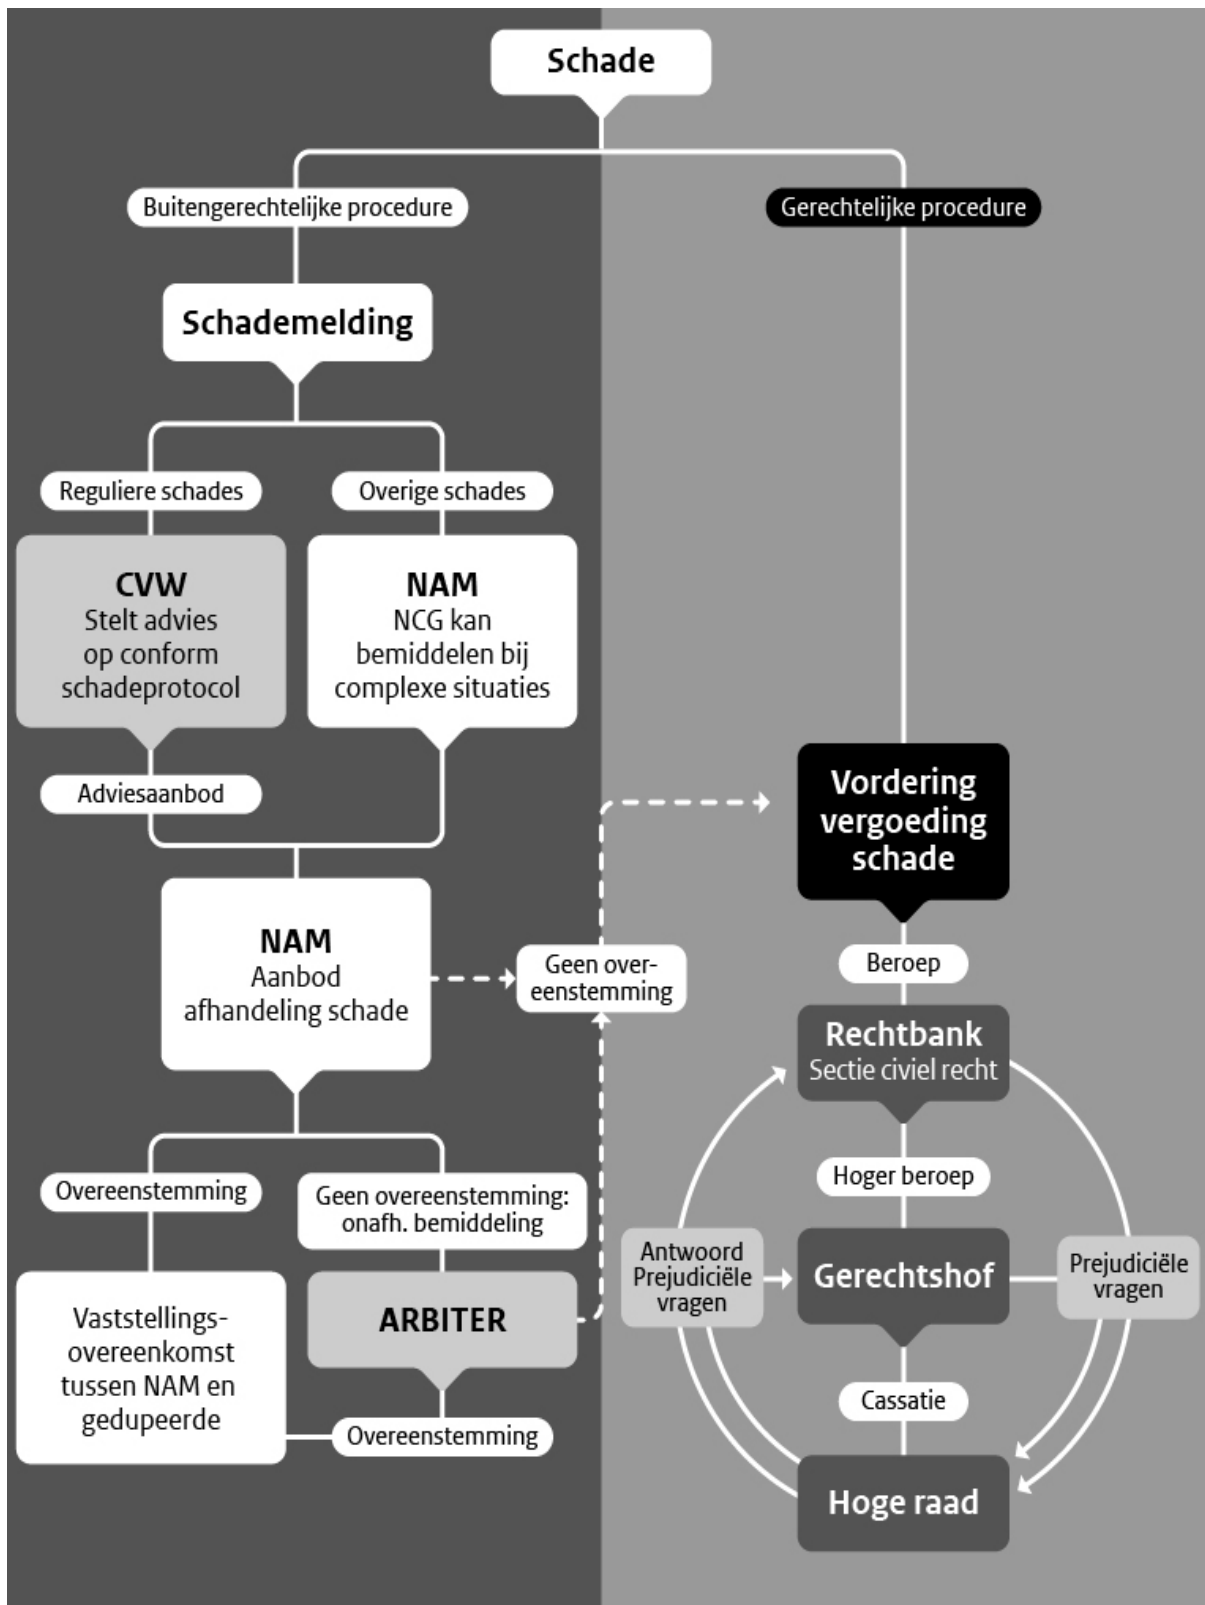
Schade

Buitengerechtelijke procedure

Gerechtelijke procedure

Schademelding

Reguliere schades

Overige schades

CVW
Stelt advies op conform schadeprotocol

NAM
NCG kan bemiddelen bij complexe situaties

Adviesaanbod

Vordering vergoeding schade

NAM
Aanbod afhandeling schade

Geen overeenstemming

Beroep

Rechtbank
Sectie civiel recht

Overeenstemming

Geen overeenstemming: onafh. bemiddeling

Hoger beroep

Antwoord Prejudiciële vragen

Gerechtshof

Prejudiciële vragen

Vaststellingsovereenkomst tussen NAM en gedupeerde

ARBITER

Cassatie

Overeenstemming

Hoge raad